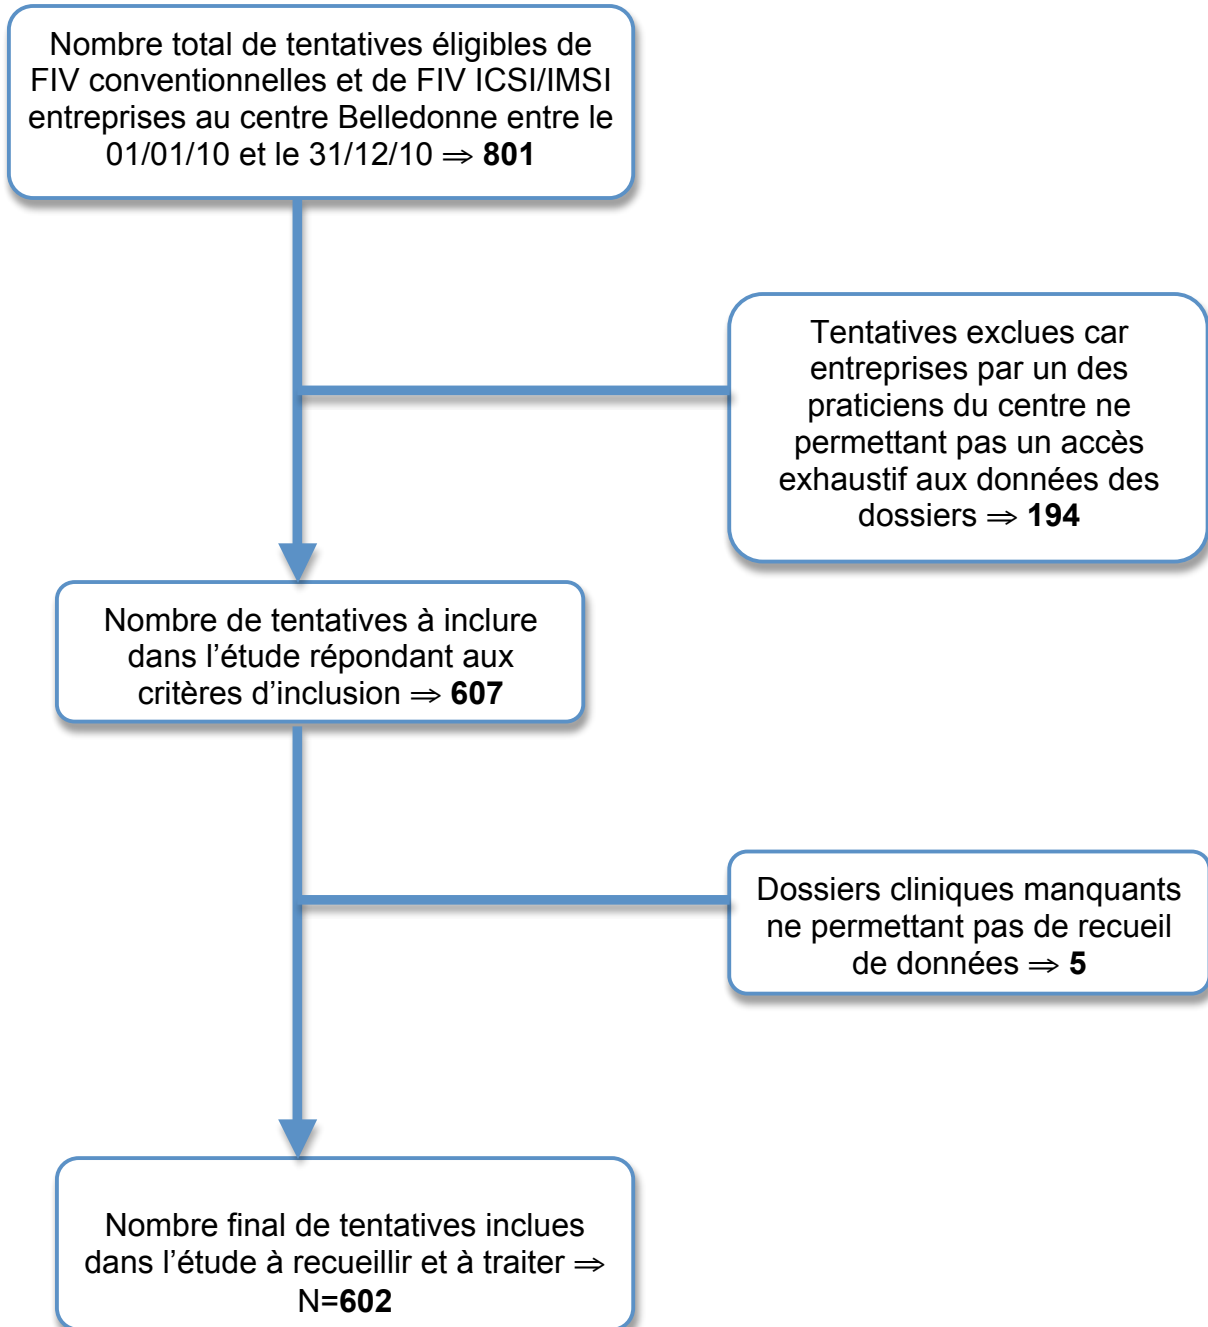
Nombre total de tentatives éligibles de FIV conventionnelles et de FIV ICSI/IMSI entreprises au centre Belledonne entre le 01/01/10 et le 31/12/10 ⇒ **801**

Tentatives exclues car entreprises par un des praticiens du centre ne permettant pas un accès exhaustif aux données des dossiers ⇒ **194**

Nombre de tentatives à inclure dans l'étude répondant aux critères d'inclusion ⇒ **607**

Dossiers cliniques manquants ne permettant pas de recueil de données ⇒ **5**

Nombre final de tentatives inclues dans l'étude à recueillir et à traiter ⇒ N=**602**